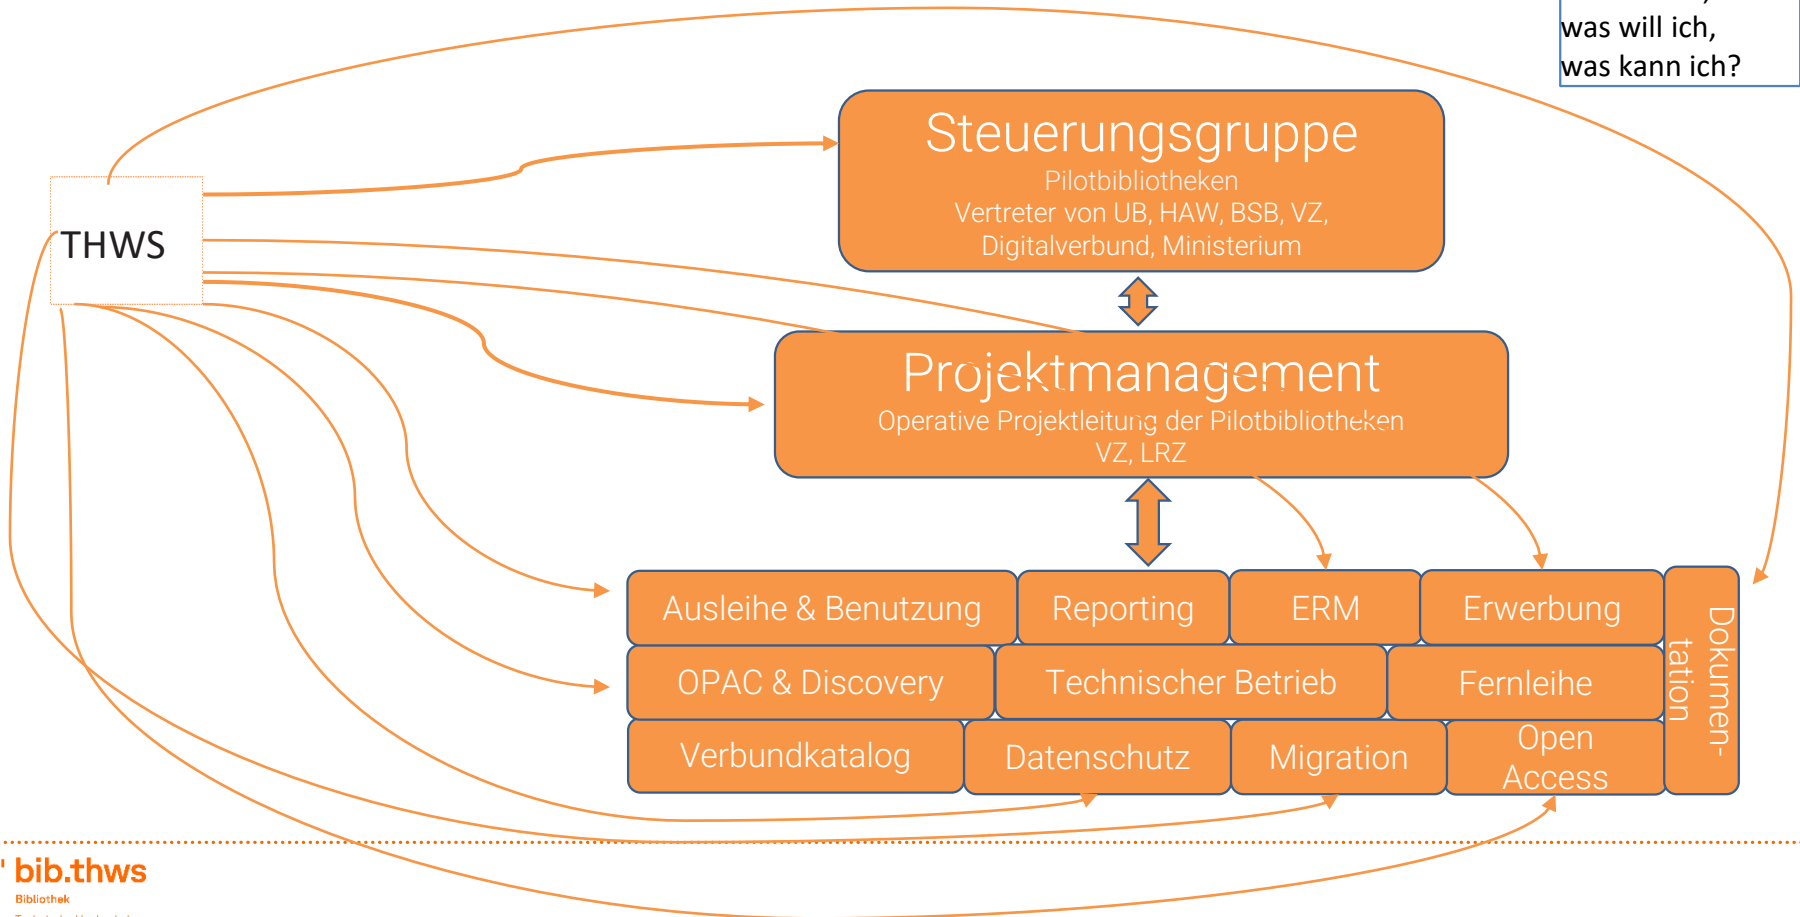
was will ich,
was kann ich?

THWS

Steuerungsgruppe
Pilotbibliotheken
Vertreter von UB, HAW, BSB, VZ, Digitalverbund, Ministerium

Projektmanagement
Operative Projektleitung der Pilotbibliotheken
VZ, LRZ

Ausleihe & Benutzung
Reporting
ERM
Erwerbung
OPAC & Discovery
Technischer Betrieb
Fernleihe
Verbundkatalog
Datenschutz
Migration
Open Access
Dokumentation

bib.thws
Bibliothek